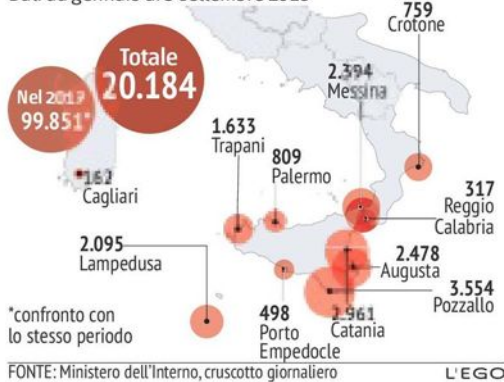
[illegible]

Totale 20.184

Nel 2017 99.851*

759 Crotone

2.394 Messina

1.633 Trapani

809 Palermo

162 Cagliari

317 Reggio Calabria

2.095 Lampedusa

2.478 Augusta

3.554 Pozzallo

*confronto con lo stesso periodo

498 Porto Empedocle

2.961 Catania

FONTE: Ministero dell'Interno, cruscotto giornaliero

L'EGO